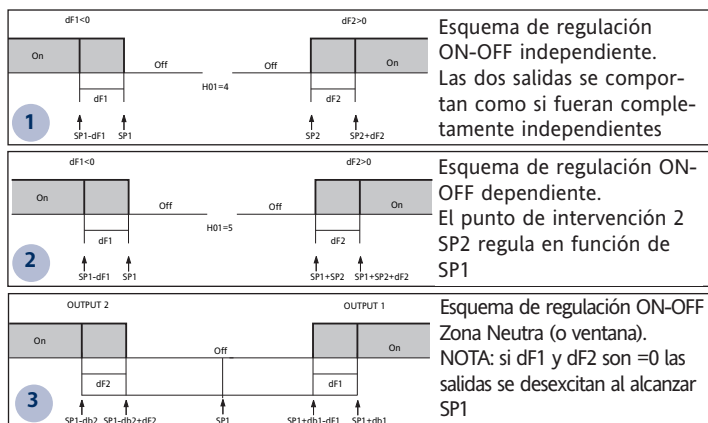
dF1<0

dF2>0

On

Off

H01=4

Off

On

dF1

dF2

1

SP1-dF1

SP1

SP2

SP2+dF2

Esquema de regulación ON-OFF independiente. Las dos salidas se comportan como si fueran completamente independientes

dF1<0

dF2>0

On

Off

H01=5

Off

On

dF1

dF2

2

SP1-dF1

SP1

SP1+SP2

SP1+SP2+dF2

Esquema de regulación ON-OFF dependiente. El punto de intervención 2 SP2 regula en función de SP1

OUTPUT 2

OUTPUT 1

On

Off

On

dF2

dF1

3

SP1-db2

SP1-db2+dF2

SP1

SP1+db1-dF1

SP1+db1

Esquema de regulación ON-OFF Zona Neutra (o ventana). NOTA: si dF1 y dF2 son =0 las salidas se desexcitan al alcanzar SP1